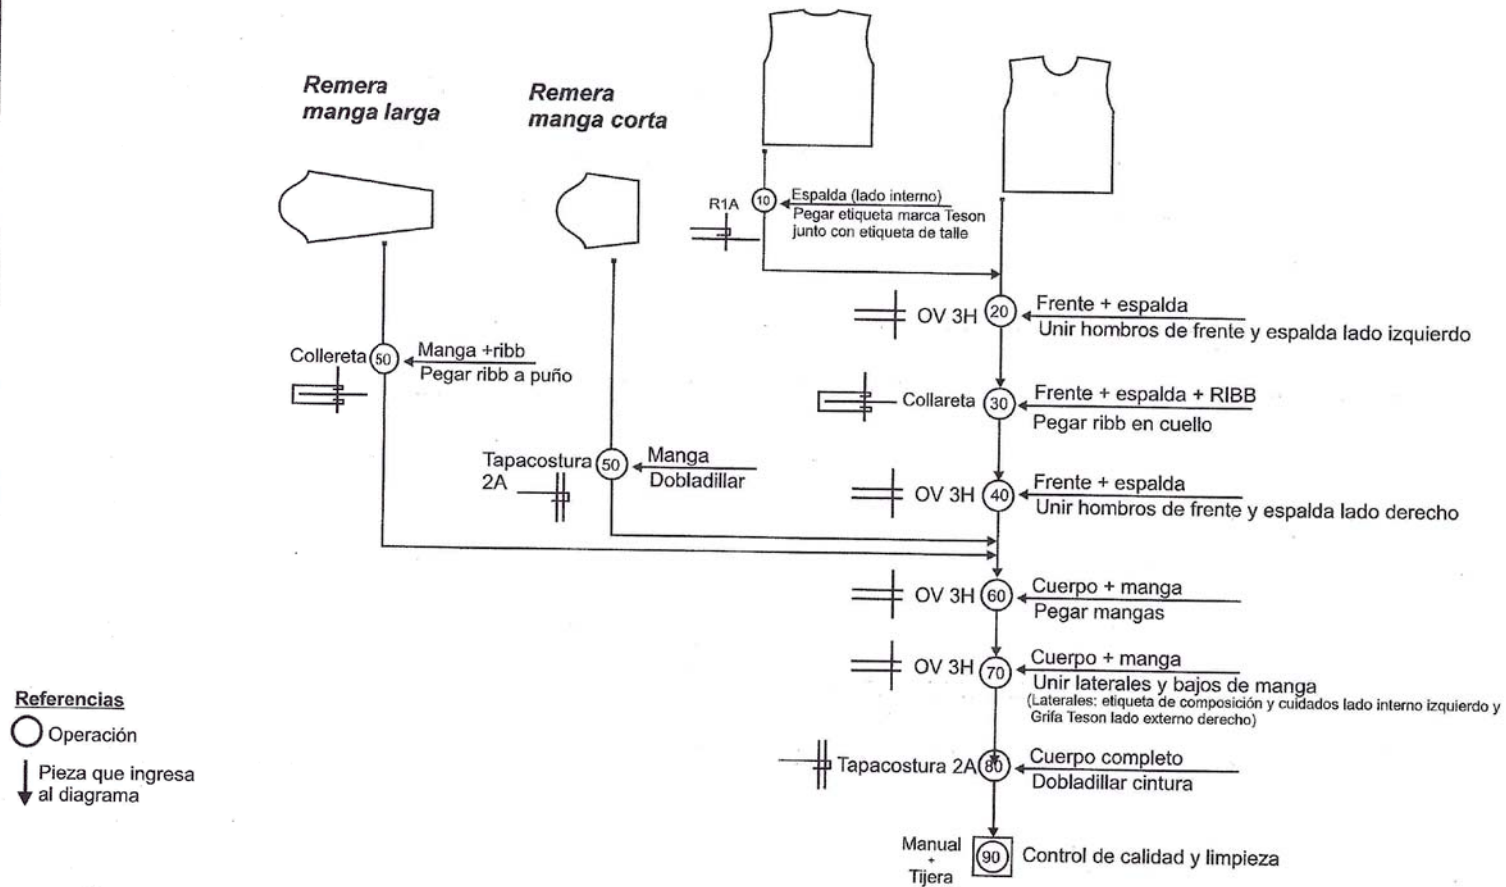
Remera manga larga

Remera manga corta

R1A

10 Espalda (lado interno)
Pegar etiqueta marca Teson junto con etiqueta de talle

OV 3H 20 Frente + espalda
Unir hombros de frente y espalda lado izquierdo

Collereta 50 Manga +ribb
Pegar ribb a puño

Collareta 30 Frente + espalda + RIBB
Pegar ribb en cuello

Tapacostura 2A 50 Manga
Dobladillar

OV 3H 40 Frente + espalda
Unir hombros de frente y espalda lado derecho

OV 3H 60 Cuerpo + manga
Pegar mangas

OV 3H 70 Cuerpo + manga
Unir laterales y bajos de manga
(Laterales: etiqueta de composición y cuidados lado interno izquierdo y Grifa Teson lado externo derecho)

Tapacostura 2A 80 Cuerpo completo
Dobladillar cintura

Manual + Tijera 90 Control de calidad y limpieza

Referencias
Operación
Pieza que ingresa al diagrama